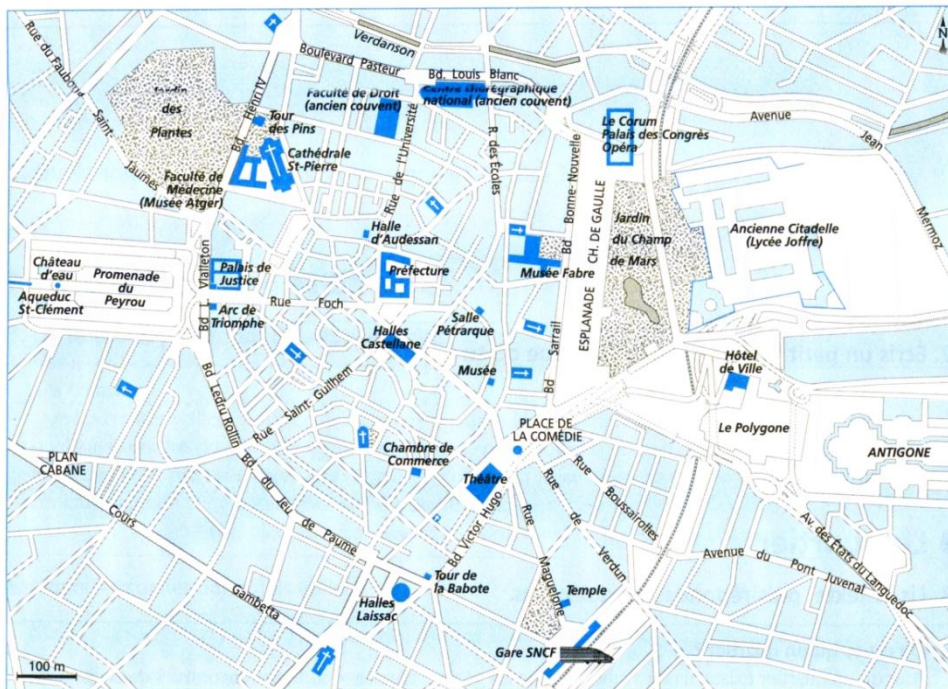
N
Verdanson
Boulevard Pasteur
Bd. Louis Blanc
Rue du Faubourg Saint Jaumes
Jardin des Plantes
Bd. Henri IV
Tour des Pins
Faculté de Droit (ancien couvent)
Centre chorégraphique national (ancien couvent)
Le Corum Palais des Congrès Opéra
Avenue Jean Mermoz
Cathédrale St-Pierre
Faculté de Médecine (Musée Atger)
Rue de l'Université
R. des Écoles
Bd Bonne Nouvelle
CH. DE GAULLE
ESPLANADE
Jardin du Champ de Mars
Ancienne Citadelle (Lycée Joffre)
Halle d'Audessan
Château d'eau
Promenade du Peyrou
Aqueduc St-Clément
Palais de Justice
Préfecture
Musée Fabre
Bd Vialleton
Rue Foch
Arc de Triomphe
Salle Pétrarque
Halles Castellane
Bd Sarrail
Hôtel de Ville
Musée
Bd Ledru Rollin
Rue Saint Guilhem
PLACE DE LA COMÉDIE
Le Polygone
ANTIGONE
PLAN CABANE
Chambre de Commerce
Rue Boussairolles
Théâtre
Bd du Jeu de Paume
Cours Gambetta
Bd Victor Hugo
Rue Maguelone
Rue de Verdun
Av. des États du Languedoc
Avenue du Pont Juvenal
Tour de la Babote
Halles Laissac
Temple
Gare SNCF
100 m